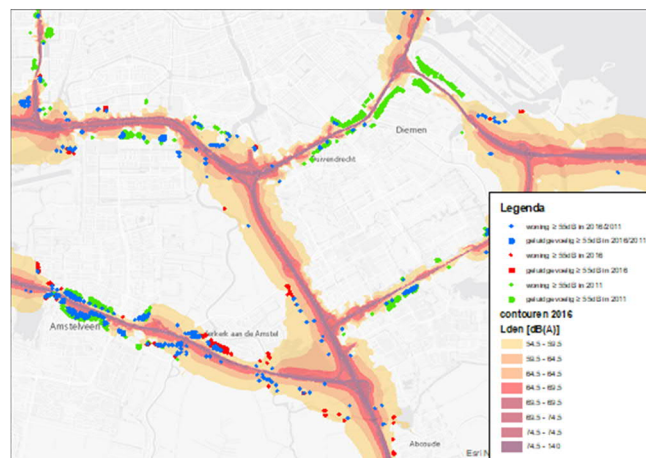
Diemen

Duivendrecht

Amstelveen

Ouderkerk aan de Amstel

Abcoude

Esri N

Legenda

woning ≥ 55dB in 2016/2011

geluidgevoelig ≥ 55dB in 2016/2011

woning ≥ 55dB in 2016

geluidgevoelig ≥ 55dB in 2016

woning ≥ 55dB in 2011

geluidgevoelig ≥ 55dB in 2011

contouren 2016

Lden [dB(A)]

54.5 - 59.5

59.5 - 64.5

64.5 - 64.5

64.5 - 69.5

69.5 - 69.5

69.5 - 74.5

74.5 - 74.5

74.5 - 140